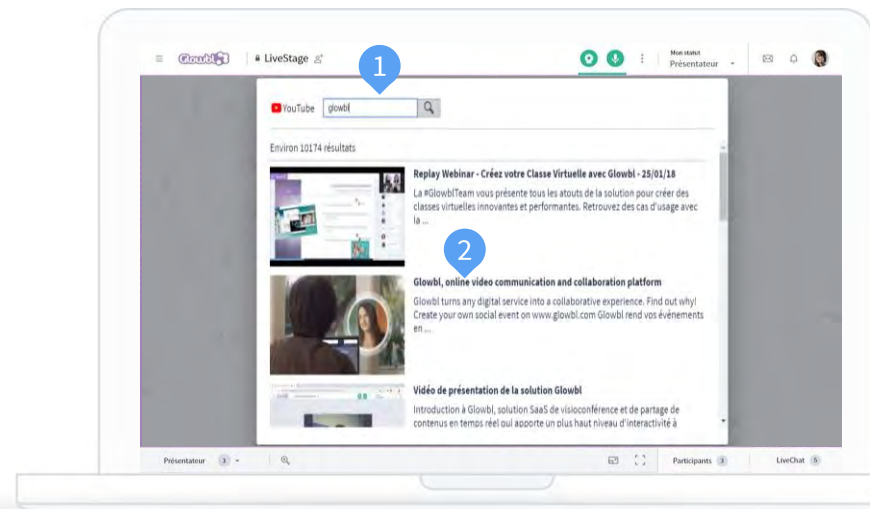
Glowbl LiveStage

Mon statut
Présentateur

1

YouTube glowbl

Environ 10174 résultats

Replay Webinar - Créez votre Classe Virtuelle avec Glowbl - 25/01/18

La #GlowblTeam vous présente tous les atouts de la solution pour créer des classes virtuelles innovantes et performantes. Retrouvez des cas d'usage avec la ...

2

Glowbl, online video communication and collaboration platform

Glowbl turns any digital service into a collaborative experience. Find out why! Create your own social event on www.glowbl.com Glowbl rend vos événements en ...

Vidéo de présentation de la solution Glowbl

Introduction à Glowbl, solution SaaS de visioconférence et de partage de contenus en temps réel qui apporte un plus haut niveau d'interactivité à

Présentateur 3

Participants 3

LiveChat 5